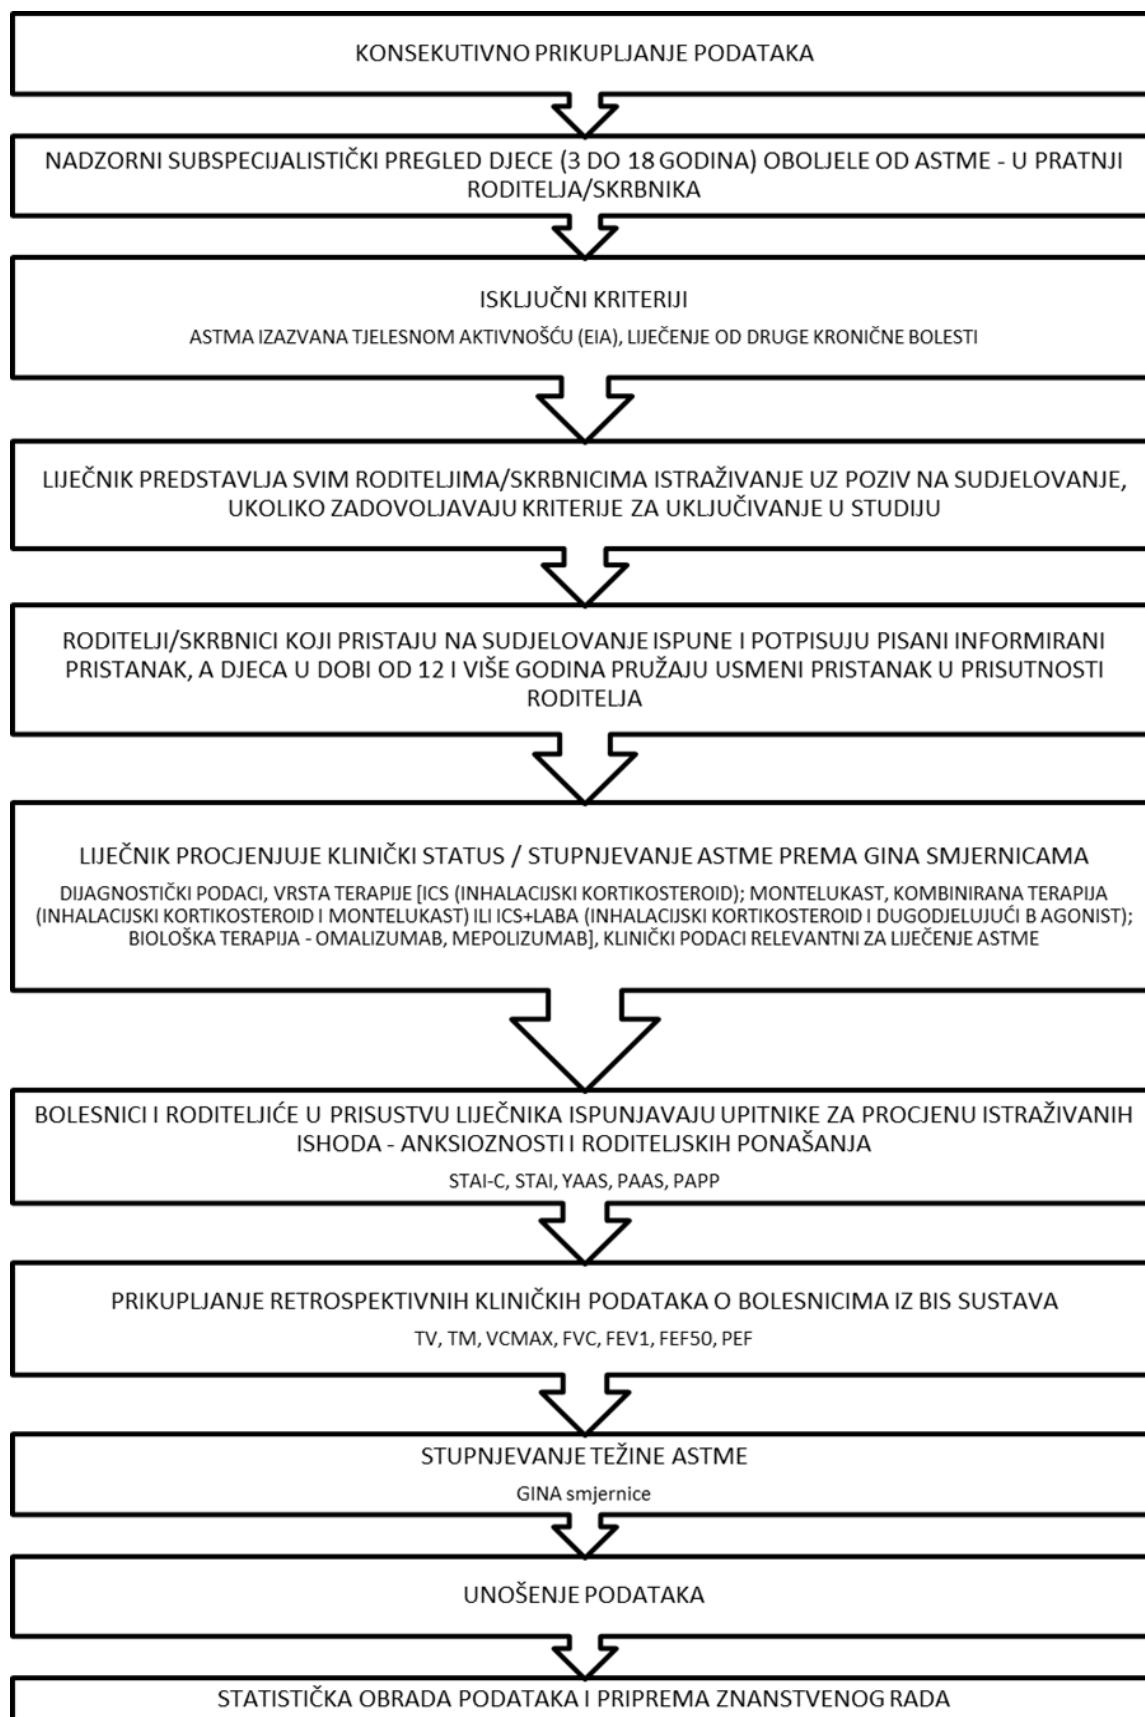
KONSEKUTIVNO PRIKUPLJANJE PODATAKA

NADZORNI SUBSPECIJALISTIČKI PREGLED DJECE (3 DO 18 GODINA) OBOLJELE OD ASTME - U PRATNJI RODITELJA/SKRBNIKA

ISKLJUČNI KRITERIJI

ASTMA IZAZVANA TJELESNOM AKTIVNOŠĆU (EIA), LIJEČENJE OD DRUGE KRONIČNE BOLESTI

LIJEČNIK PREDSTAVLJA SVIM RODITELJIMA/SKRBNICIMA ISTRAŽIVANJE UZ POZIV NA SUDJELOVANJE, UKOLIKO ZADOVOLJAVAJU KRITERIJE ZA UKLJUČIVANJE U STUDIJU

RODITELJI/SKRBNICI KOJI PRISTAJU NA SUDJELOVANJE ISPUNE I POTPISUJU PISANI INFORMIRANI PRISTANAK, A DJECA U DOBI OD 12 I VIŠE GODINA PRUŽAJU USMENI PRISTANAK U PRISUTNOSTI RODITELJA

LIJEČNIK PROCJENJUJE KLINIČKI STATUS / STUPNJEVANJE ASTME PREMA GINA SMJERNICAMA

DIJAGNOSTIČKI PODACI, VRSTA TERAPIJE [ICS (INHALACIJSKI KORTIKOSTEROID); MONTELUKAST, KOMBINIRANA TERAPIJA (INHALACIJSKI KORTIKOSTEROID I MONTELUKAST) ILI ICS+LABA (INHALACIJSKI KORTIKOSTEROID I DUGODJELUJUĆI B AGONIST); BIOLOŠKA TERAPIJA - OMALIZUMAB, MEPOLIZUMAB], KLINIČKI PODACI RELEVANTNI ZA LIJEČENJE ASTME

BOLESNICI I RODITELJIĆE U PRISUSTVU LIJEČNIKA ISPUNJAVAJU UPITNIKE ZA PROCJENU ISTRAŽIVANIH ISHODA - ANKSIOZNOSTI I RODITELJSKIH PONAŠANJA

STAI-C, STAI, YAAS, PAAS, PAPP

PRIKUPLJANJE RETROSPEKTIVNIH KLINIČKIH PODATAKA O BOLESNICIMA IZ BIS SUSTAVA

TV, TM, VCMAX, FVC, FEV1, FEF50, PEF

STUPNJEVANJE TEŽINE ASTME

GINA smjernice

UNOŠENJE PODATAKA

STATISTIČKA OBRADA PODATAKA I PRIPREMA ZNANSTVENOG RADA